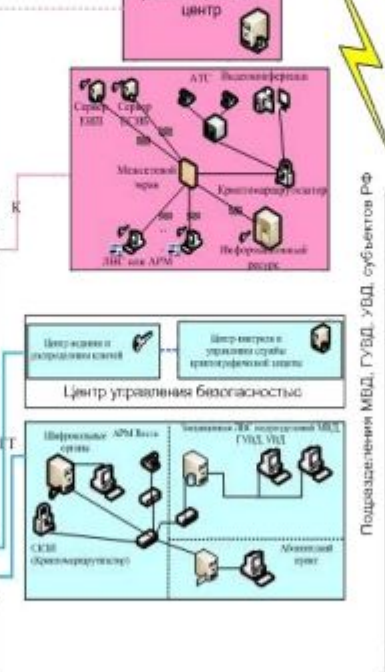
центр

Сервер ЕИП
Сервер ЕСИП
АТС
Видеоконференц
Межсетевой экран
Криптомаршрутизатор
ЛВС или АРМ
Информационный ресурс

К

Центр ведения и распределения ключей
Центр контроля и управления службы криптографической защиты
Центр управления безопасностью

Шифровальные органы
АРМ Веста
Защищенная ЛВС подразделений МВД, ГУВД, УВД
СКЗИ (Криптомаршрутизатор)
Абонентский пункт

ТТ

Подразделения МВД, ГУВД, УВД, субъектов РФ